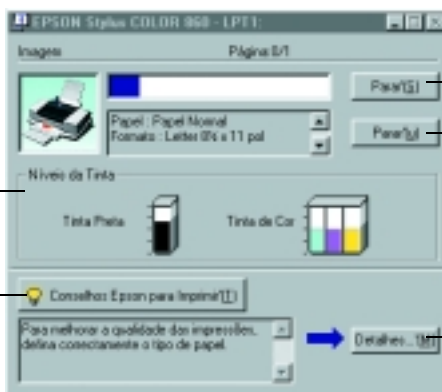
EPSON Stylus COLOR 860 - LPT1:

Imagem

Página 0/1

Papel : Papel Normal
Formato : Letter 8½ x 11 pol

Parar(S)

Pausa(U)

Níveis de Tinta

Tinta Preta

Tinta de Cor

Conselhos Epson para Imprimir(T)

Para melhorar a qualidade das impressões, defina correctamente o tipo de papel.

Detalhes...(D)